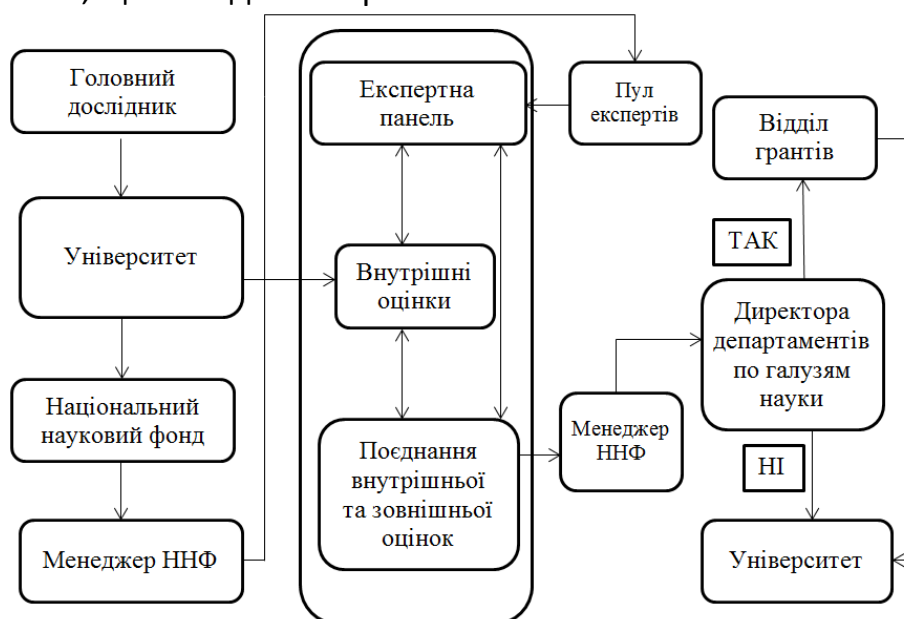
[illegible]

Головний дослідник

Університет

Національний науковий фонд

Менеджер ННФ

Експертна панель

Внутрішні оцінки

Поєднання внутрішньої та зовнішньої оцінок

Пул експертів

Менеджер ННФ

Відділ грантів

ТАК

Директора департаментів по галузям науки

НІ

Університет